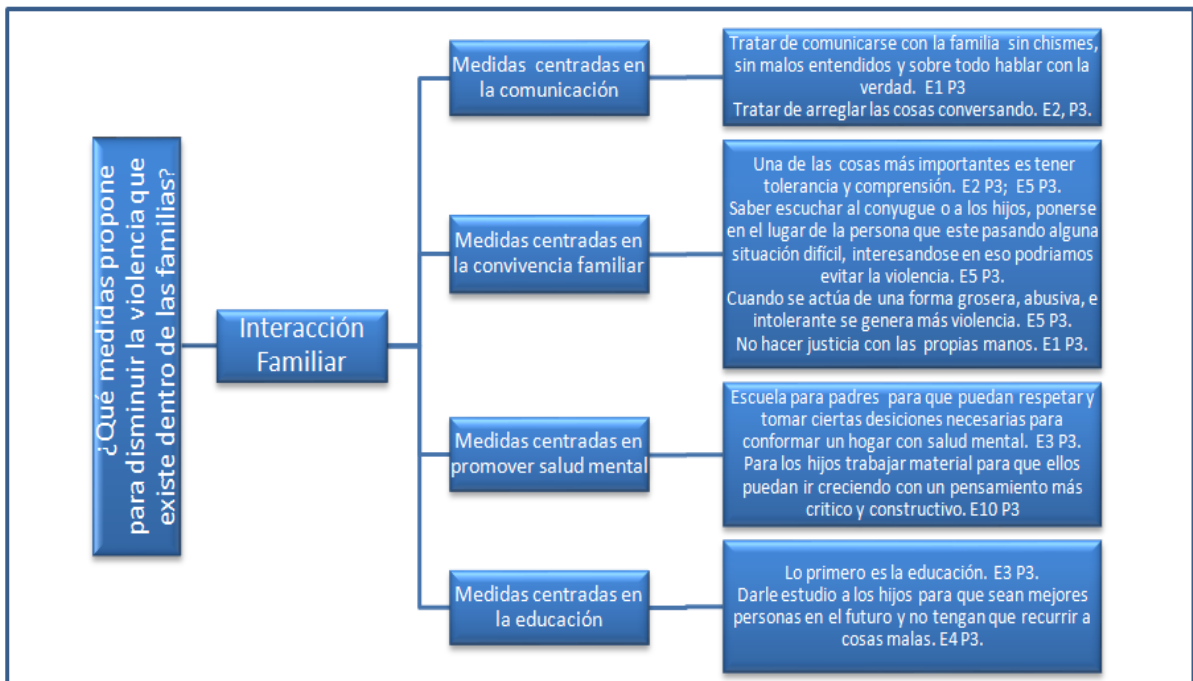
¿Qué medidas propone para disminuir la violencia que existe dentro de las familias?

Interacción Familiar

Medidas centradas en la comunicación

Tratar de comunicarse con la familia sin chismes, sin malos entendidos y sobre todo hablar con la verdad. E1 P3
Tratar de arreglar las cosas conversando. E2, P3.

Medidas centradas en la convivencia familiar

Una de las cosas más importantes es tener tolerancia y comprensión. E2 P3; E5 P3.
Saber escuchar al conyugue o a los hijos, ponerse en el lugar de la persona que este pasando alguna situación difícil, interesandose en eso podriamos evitar la violencia. E5 P3.
Cuando se actúa de una forma grosera, abusiva, e intolerante se genera más violencia. E5 P3.
No hacer justicia con las propias manos. E1 P3.

Medidas centradas en promover salud mental

Escuela para padres para que puedan respetar y tomar ciertas desiciones necesarias para conformar un hogar con salud mental. E3 P3.
Para los hijos trabajar material para que ellos puedan ir creciendo con un pensamiento más critico y constructivo. E10 P3

Medidas centradas en la educación

Lo primero es la educación. E3 P3.
Darle estudio a los hijos para que sean mejores personas en el futuro y no tengan que recurrir a cosas malas. E4 P3.